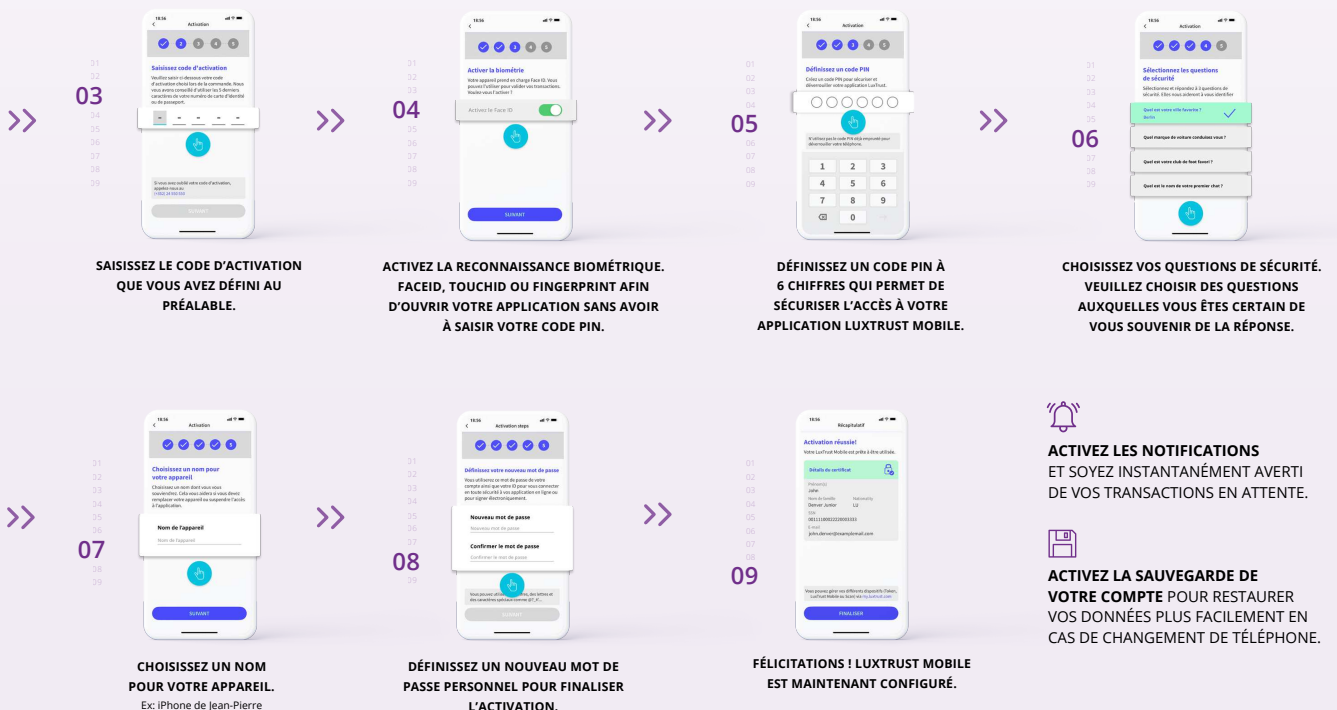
03

10:56
Activation

Saisissez code d'activation

Veuillez saisir ci-dessous votre code d'activation choisi lors de la commande. Nous vous avons conseillé d'utiliser les 5 derniers caractères de votre numéro de carte d'identité ou de passeport.

Si vous avez oublié votre code d'activation, appelez-nous au
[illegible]

SUIVANT

SAISISSEZ LE CODE D'ACTIVATION QUE VOUS AVEZ DÉFINI AU PRÉALABLE.

04

10:56

Activer la biométrie

Votre appareil prend en charge Face ID. Vous pouvez l'utiliser pour valider vos transactions. Voulez-vous l'activer ?

Activer le Face ID

SUIVANT

ACTIVEZ LA RECONNAISSANCE BIOMÉTRIQUE. FACEID, TOUCHID OU FINGERPRINT AFIN D'OUVRIR VOTRE APPLICATION SANS AVOIR À SAISIR VOTRE CODE PIN.

05

10:56
Activation

Définissez un code PIN

Créez un code PIN pour sécuriser et déverrouiller votre application LuxTrust.

N'utilisez pas le code PIN déjà employé pour déverrouiller votre téléphone.

1 2 3
4 5 6
7 8 9
0

DÉFINISSEZ UN CODE PIN À 6 CHIFFRES QUI PERMET DE SÉCURISER L'ACCÈS À VOTRE APPLICATION LUXTRUST MOBILE.

06

10:56
Activation

Sélectionnez les questions de sécurité

Sélectionnez et répondez à 3 questions de sécurité. Elles vous aideront à vous identifier

Quel est votre ville favorite ?
Berlin

Quel marque de voiture conduisez vous ?

Quel est votre club de foot favori ?

Quel est le nom de votre premier chat ?

CHOISISSEZ VOS QUESTIONS DE SÉCURITÉ. VEUILLEZ CHOISIR DES QUESTIONS AUXQUELLES VOUS ÊTES CERTAIN DE VOUS SOUVENIR DE LA RÉPONSE.

07

10:56
Activation

Choisissez un nom pour votre appareil

Choisissez un nom dont vous vous souviendrez. Cela vous aidera si vous devez remplacer votre appareil ou suspendre l'accès à l'application.

Nom de l'appareil
Nom de l'appareil

SUIVANT

CHOISISSEZ UN NOM POUR VOTRE APPAREIL.
Ex: iPhone de Jean-Pierre

08

10:56
Activation steps

Définissez votre nouveau mot de passe

Vous utiliserez ce mot de passe de votre compte ainsi que votre ID pour vous connecter en toute sécurité à vos application en ligne ou pour signer électroniquement.

Nouveau mot de passe
Nouveau mot de passe

Confirmer le mot de passe
Confirmer le mot de passe

Vous pouvez utiliser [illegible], des lettres et des caractères spéciaux comme @?_#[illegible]

SUIVANT

DÉFINISSEZ UN NOUVEAU MOT DE PASSE PERSONNEL POUR FINALISER L'ACTIVATION.

09

10:56
Récapitulatif

Activation réussie!
Votre LuxTrust Mobile est prête à être utilisée.

Détails de certificat

Prénom(s)
John
Nom de famille
Denver Junior
Nationality
LU
SSN
0011180022220003333
E-mail
john.denver@examplemail.com

Vous pouvez gérer vos différents dispositifs (Token, LuxTrust Mobile ou Scan) via my.luxtrust.com

FINALISER

FÉLICITATIONS ! LUXTRUST MOBILE EST MAINTENANT CONFIGURÉ.

ACTIVEZ LES NOTIFICATIONS
ET SOYEZ INSTANTANÉMENT AVERTI DE VOS TRANSACTIONS EN ATTENTE.

ACTIVEZ LA SAUVEGARDE DE VOTRE COMPTE POUR RESTAURER VOS DONNÉES PLUS FACILEMENT EN CAS DE CHANGEMENT DE TÉLÉPHONE.